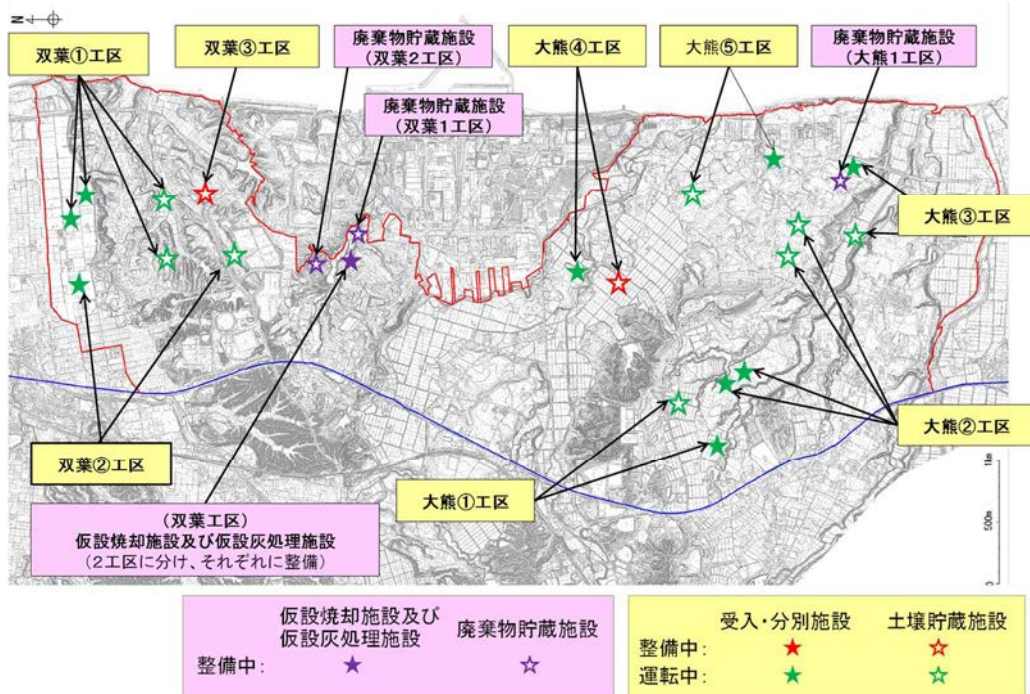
N

双葉①工区

双葉③工区

廃棄物貯蔵施設（双葉2工区）

廃棄物貯蔵施設（双葉1工区）

大熊④工区

大熊⑤工区

廃棄物貯蔵施設（大熊1工区）

大熊③工区

大熊②工区

双葉②工区

大熊①工区

（双葉工区）
仮設焼却施設及び仮設灰処理施設
（2工区に分け、それぞれに整備）

1km

500m

0

| | 仮設焼却施設及び仮設灰処理施設 | 廃棄物貯蔵施設 |
|---|---|---|
| 整備中： | ★ | ☆ |

| | 受入・分別施設 | 土壌貯蔵施設 |
|---|---|---|
| 整備中： | ★ | ☆ |
| 運転中： | ★ | ☆ |